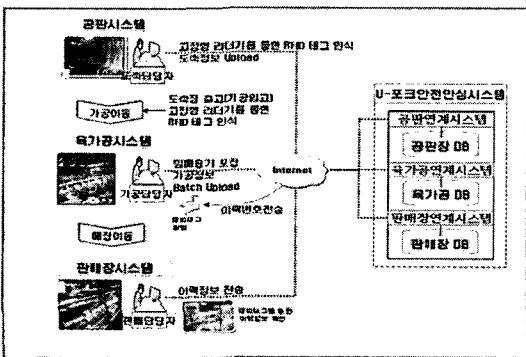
공판시스템

고정형 리더기를 통한 RFID 태그 인식
도축정보 Upload

도축담당자

가공이동

도축장 출고(가공입고)
고정형 리더기를 통한
RFID 태그 인식

육가공시스템

포장용기 포장
가공정보
Batch Upload

가공담당자

Internet

이력번호전송

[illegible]

배송이동

판매장시스템

이력정보 전송

판매담당자

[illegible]

U-포크안전안심시스템

공판연계시스템
공판장 DB

육가공연계시스템
육가공 DB

판매장연계시스템
판매장 DB